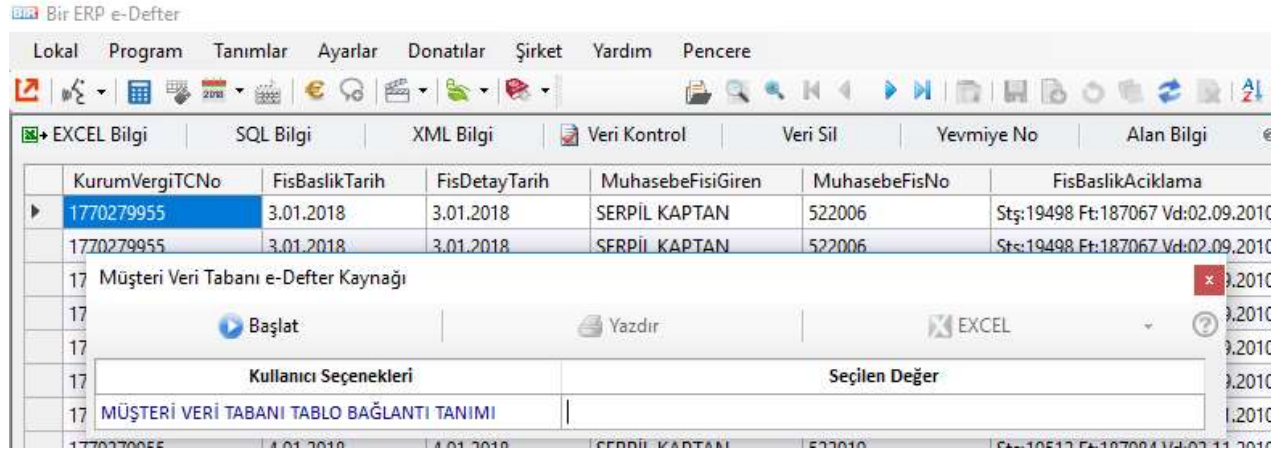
Bir ERP e-Defter

Lokal Program Tanımlar Ayarlar Donatılar Şirket Yardım Pencere

2018

EXCEL Bilgi | SQL Bilgi | XML Bilgi | Veri Kontrol | Veri Sil | Yevmiye No | Alan Bilgi

| | KurumVergiTCNo | FisBaslikTarih | FisDetayTarih | MuhasebeFisiGiren | MuhasebeFisNo | FisBaslikAciklama |
|---|---|---|---|---|---|---|
| ▶ | 1770279955 | 3.01.2018 | 3.01.2018 | SERPİL KAPTAN | 522006 | Stş:19498 Ft:187067 Vd:02.09.2010 |
| | 1770279955 | 3.01.2018 | 3.01.2018 | SERPİL KAPTAN | 522006 | Stş:19498 Ft:187067 Vd:02.09.2010 |
| | 17 | | | | | .2010 |
| | 17 | | | | | .2010 |
| | 17 | | | | | .2010 |
| | 17 | | | | | .2010 |
| | 17 | | | | | .2010 |
| | 1770279955 | 4.01.2018 | 4.01.2018 | SERPİL KAPTAN | 522010 | Stş:19512 Ft:187084 Vd:02.11.2010 |

Müşteri Veri Tabanı e-Defter Kaynağı

x

Başlat | Yazdır | EXCEL

| Kullanıcı Seçenekleri | Seçilen Değer |
|---|---|
| MÜŞTERİ VERİ TABANI TABLO BAĞLANTI TANIMI | |